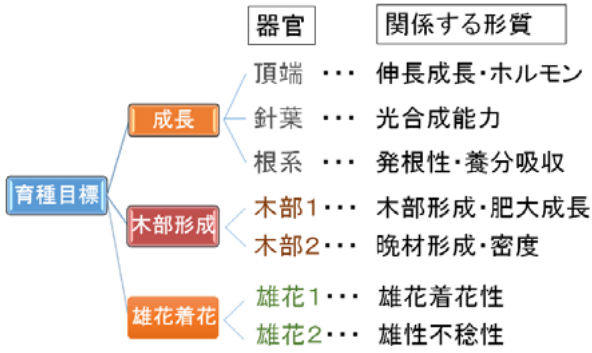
器官

関係する形質

育種目標

成長

頂端 ･･･ 伸長成長･ホルモン

針葉 ･･･ 光合成能力

根系 ･･･ 発根性･養分吸収

木部形成

木部1･･･ 木部形成･肥大成長

木部2･･･ 晩材形成･密度

雄花着花

雄花1･･･ 雄花着花性

雄花2･･･ 雄性不稔性